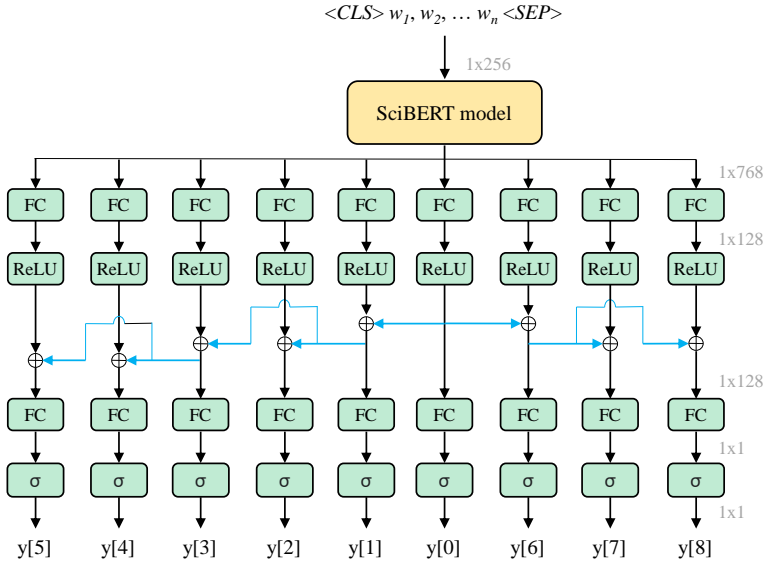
$<CLS>\ w_1, w_2, \ldots\ w_n <SEP>$

1x256

SciBERT model

1x768

FC FC FC FC FC FC FC FC FC

1x128

ReLU ReLU ReLU ReLU ReLU ReLU ReLU ReLU ReLU

1x128

FC FC FC FC FC FC FC FC FC

1x1

σ σ σ σ σ σ σ σ σ

1x1

y[5] y[4] y[3] y[2] y[1] y[0] y[6] y[7] y[8]